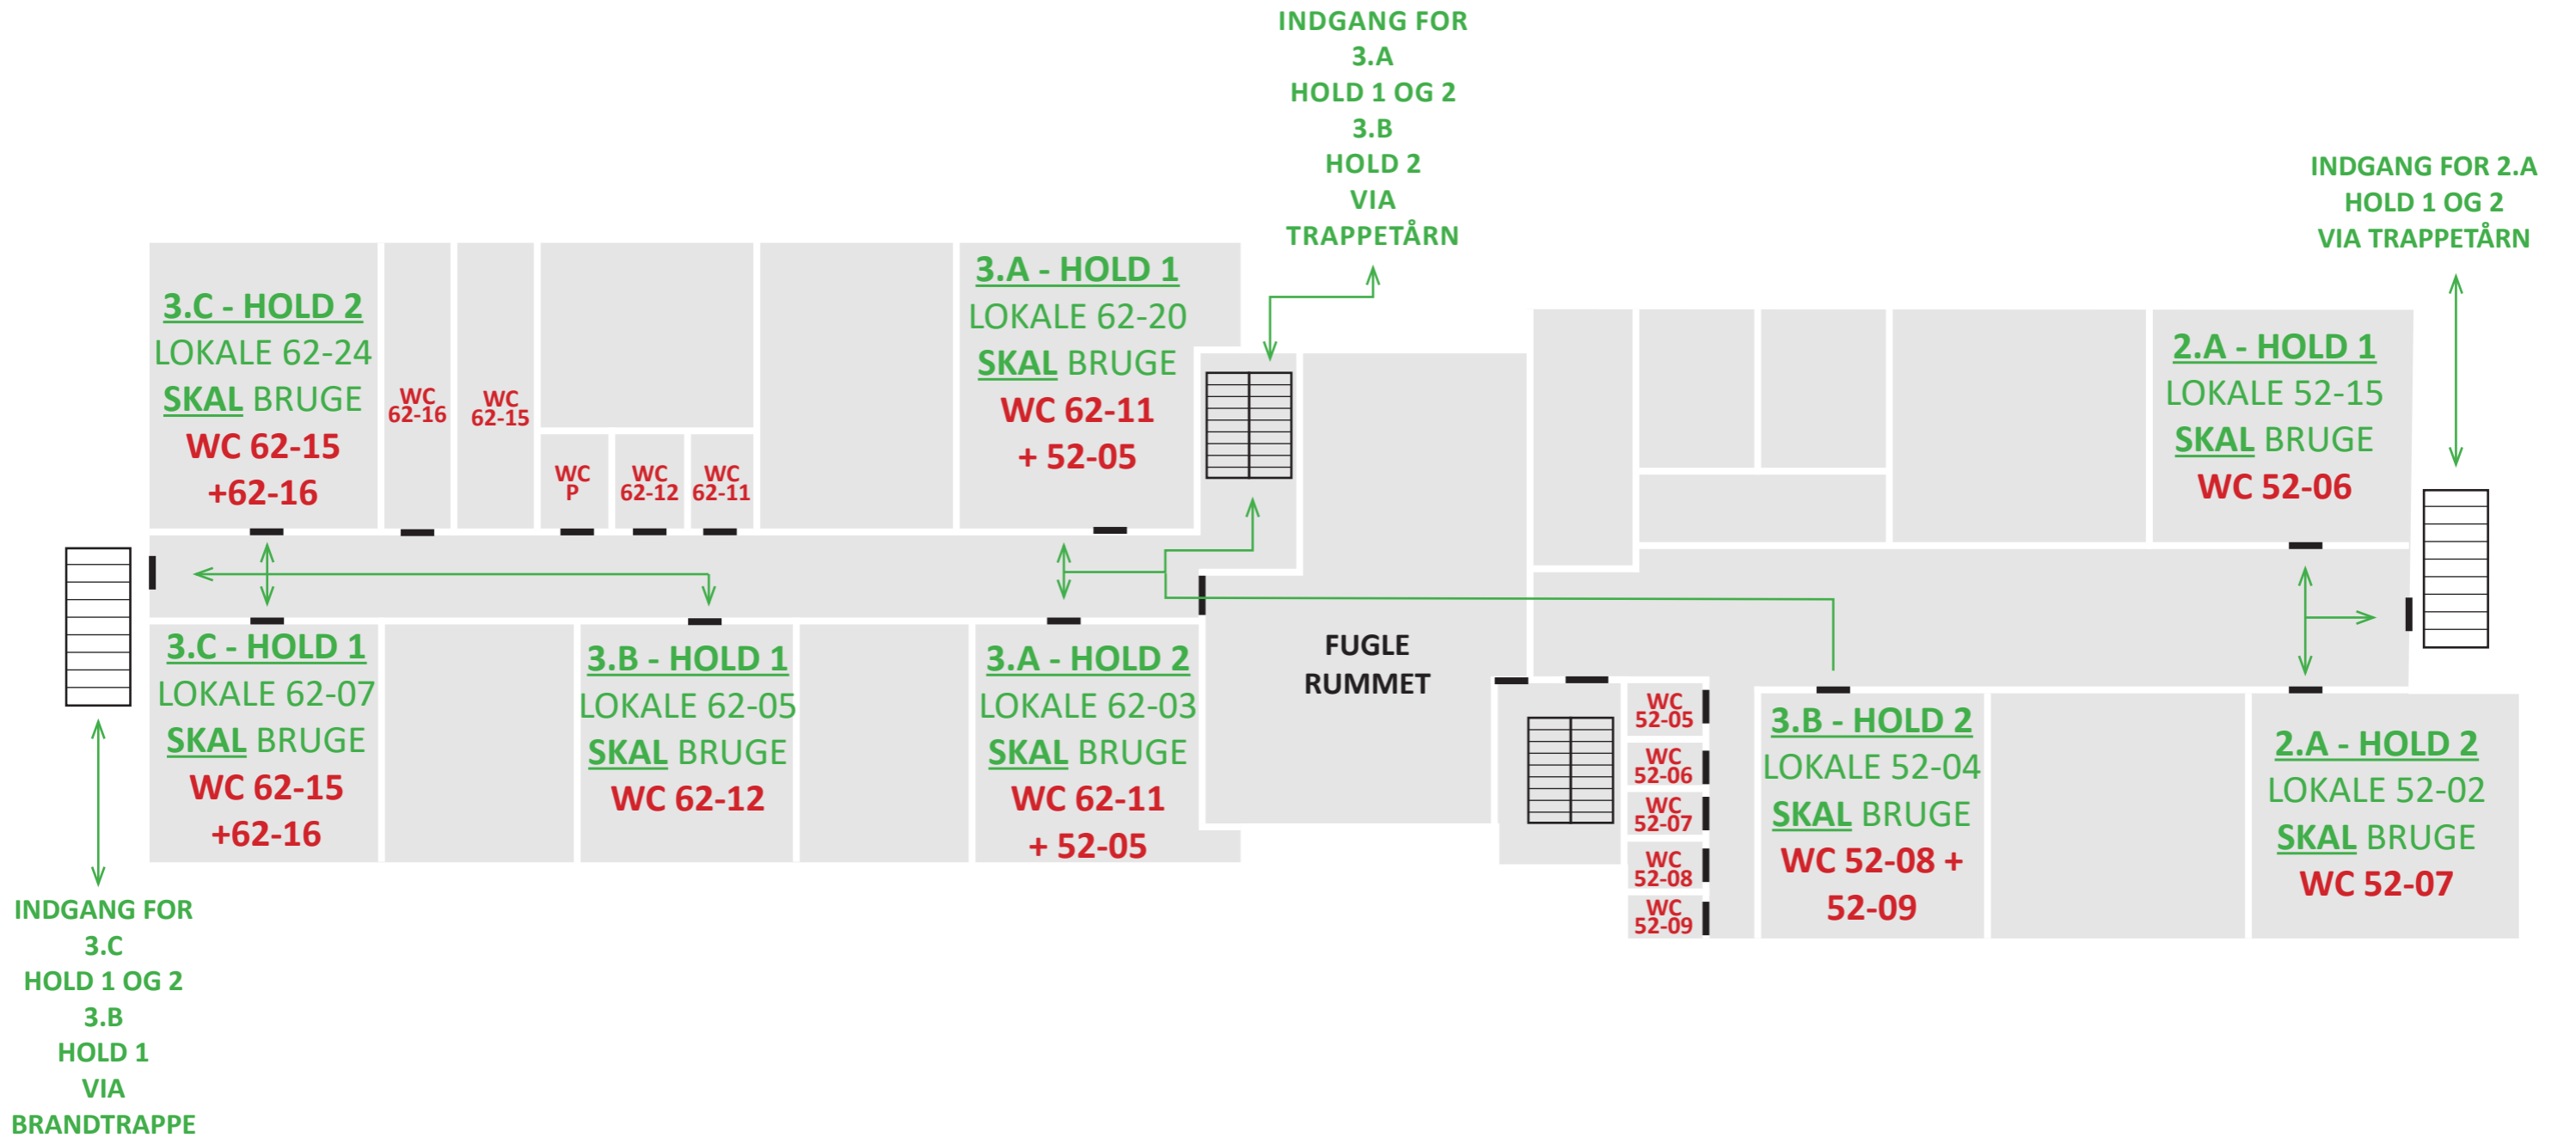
INDGANG FOR
3.A
HOLD 1 OG 2
3.B
HOLD 2
VIA
TRAPPETÅRN

INDGANG FOR 2.A
HOLD 1 OG 2
VIA TRAPPETÅRN

3.C - HOLD 2
LOKALE 62-24
SKAL BRUGE
WC 62-15
+62-16

WC
62-16

WC
62-15

WC
P

WC
62-12

WC
62-11

3.A - HOLD 1
LOKALE 62-20
SKAL BRUGE
WC 62-11
+ 52-05

2.A - HOLD 1
LOKALE 52-15
SKAL BRUGE
WC 52-06

3.C - HOLD 1
LOKALE 62-07
SKAL BRUGE
WC 62-15
+62-16

3.B - HOLD 1
LOKALE 62-05
SKAL BRUGE
WC 62-12

3.A - HOLD 2
LOKALE 62-03
SKAL BRUGE
WC 62-11
+ 52-05

FUGLE
RUMMET

WC
52-05

WC
52-06

WC
52-07

WC
52-08

WC
52-09

3.B - HOLD 2
LOKALE 52-04
SKAL BRUGE
WC 52-08 +
52-09

2.A - HOLD 2
LOKALE 52-02
SKAL BRUGE
WC 52-07

INDGANG FOR
3.C
HOLD 1 OG 2
3.B
HOLD 1
VIA
BRANDTRAPPE